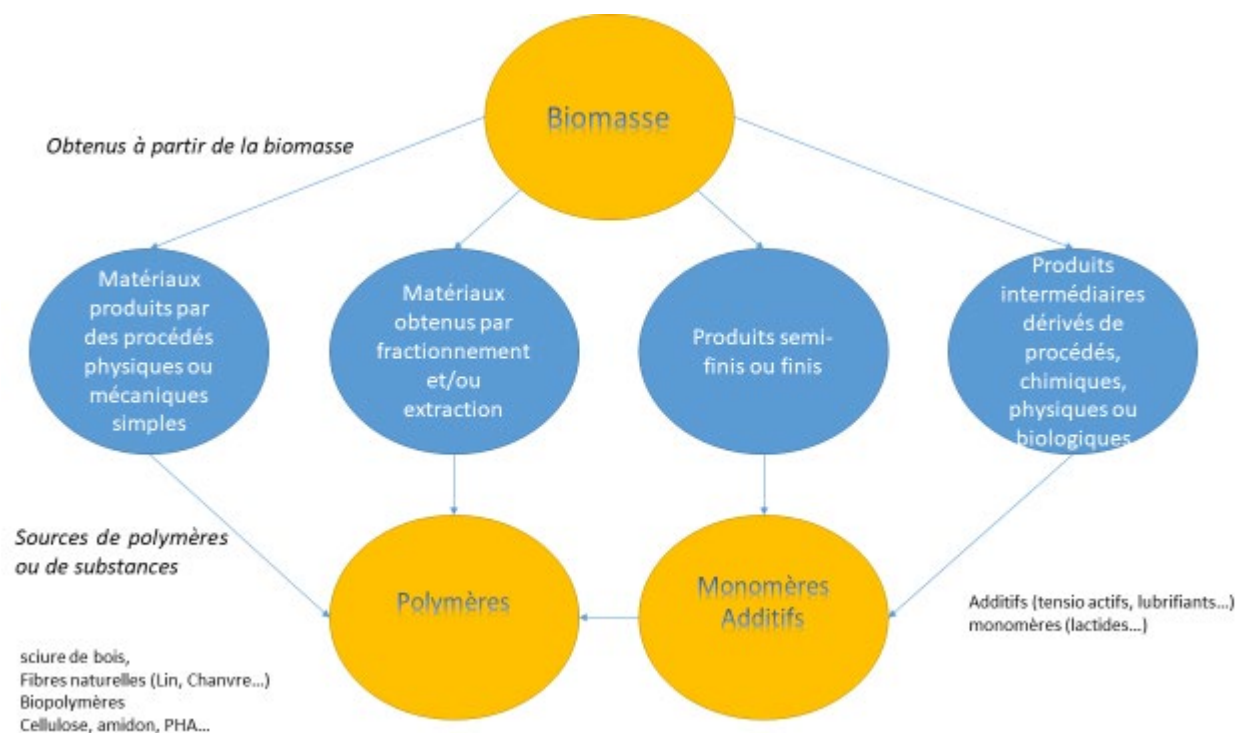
Biomasse

Obtenus à partir de la biomasse

Matériaux produits par des procédés physiques ou mécaniques simples

Matériaux obtenus par fractionnement et/ou extraction

Produits semi-finis ou finis

Produits intermédiaires dérivés de procédés, chimiques, physiques ou biologiques

Sources de polymères ou de substances

Polymères

Monomères Additifs

Additifs (tensio actifs, lubrifiants...) monomères (lactides...)

sciure de bois,
Fibres naturelles (Lin, Chanvre...)
Biopolymères
Cellulose, amidon, PHA...